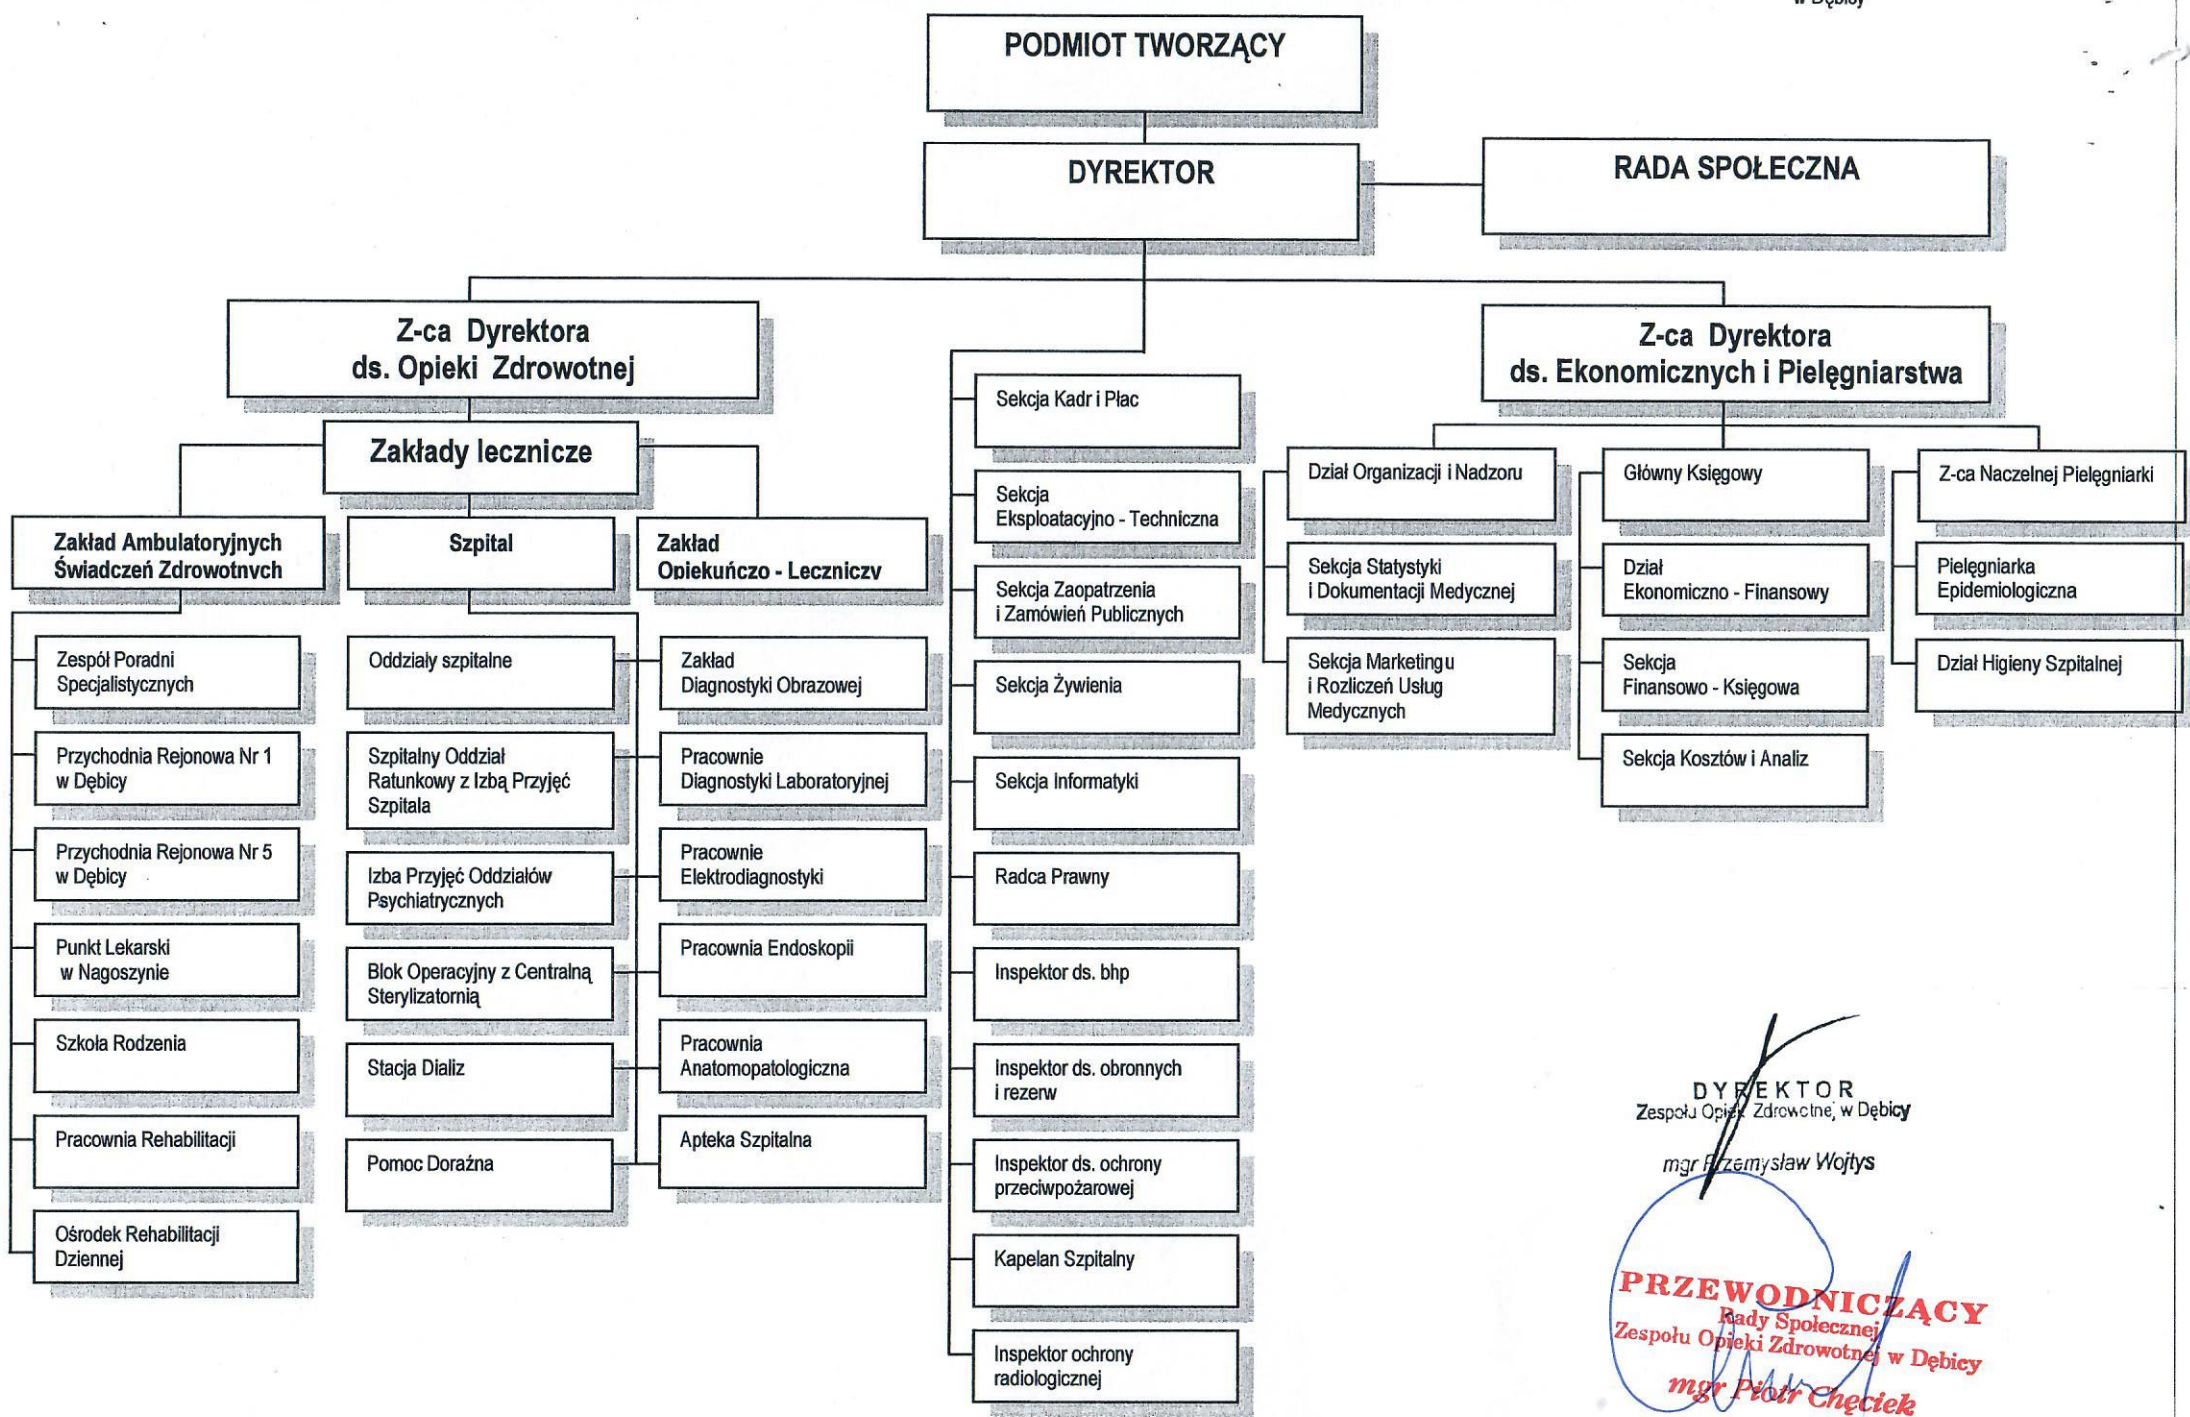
w Dębicy

PODMIOT TWORZĄCY

DYREKTOR

RADA SPOŁECZNA

Z-ca Dyrektora ds. Opieki Zdrowotnej

Zakłady lecznicze

Zakład Ambulatoryjnych Świadczeń Zdrowotnych

Zespół Poradni Specjalistycznych

Przychodnia Rejonowa Nr 1 w Dębicy

Przychodnia Rejonowa Nr 5 w Dębicy

Punkt Lekarski w Nagoszynie

Szkoła Rodzenia

Pracownia Rehabilitacji

Ośrodek Rehabilitacji Dziennej

Szpital

Oddziały szpitalne

Szpitalny Oddział Ratunkowy z Izbą Przyjęć Szpitala

Izba Przyjęć Oddziałów Psychiatrycznych

Blok Operacyjny z Centralną Sterylizatornią

Stacja Dializ

Pomoc Doraźna

Zakład Opiekuńczo - Leczniczy

Zakład Diagnostyki Obrazowej

Pracownie Diagnostyki Laboratoryjnej

Pracownie Elektrodiagnostyki

Pracownia Endoskopii

Pracownia Anatomopatologiczna

Apteka Szpitalna

Sekcja Kadr i Płac

Sekcja Eksploatacyjno - Techniczna

Sekcja Zaopatrzenia i Zamówień Publicznych

Sekcja Żywienia

Sekcja Informatyki

Radca Prawny

Inspektor ds. bhp

Inspektor ds. obronnych i rezerw

Inspektor ds. ochrony przeciwpożarowej

Kapelan Szpitalny

Inspektor ochrony radiologicznej

Z-ca Dyrektora ds. Ekonomicznych i Pielęgniarstwa

Dział Organizacji i Nadzoru

Sekcja Statystyki i Dokumentacji Medycznej

Sekcja Marketingu i Rozliczeń Usług Medycznych

Główny Księgowy

Dział Ekonomiczno - Finansowy

Sekcja Finansowo - Księgowa

Sekcja Kosztów i Analiz

Z-ca Naczelnej Pielęgniarki

Pielęgniarka Epidemiologiczna

Dział Higieny Szpitalnej

DYREKTOR
Zespołu Opieki Zdrowotnej w Dębicy
mgr Przemysław Wojtys

PRZEWODNICZĄCY
Rady Społecznej
Zespołu Opieki Zdrowotnej w Dębicy
mgr Piotr Chęciek